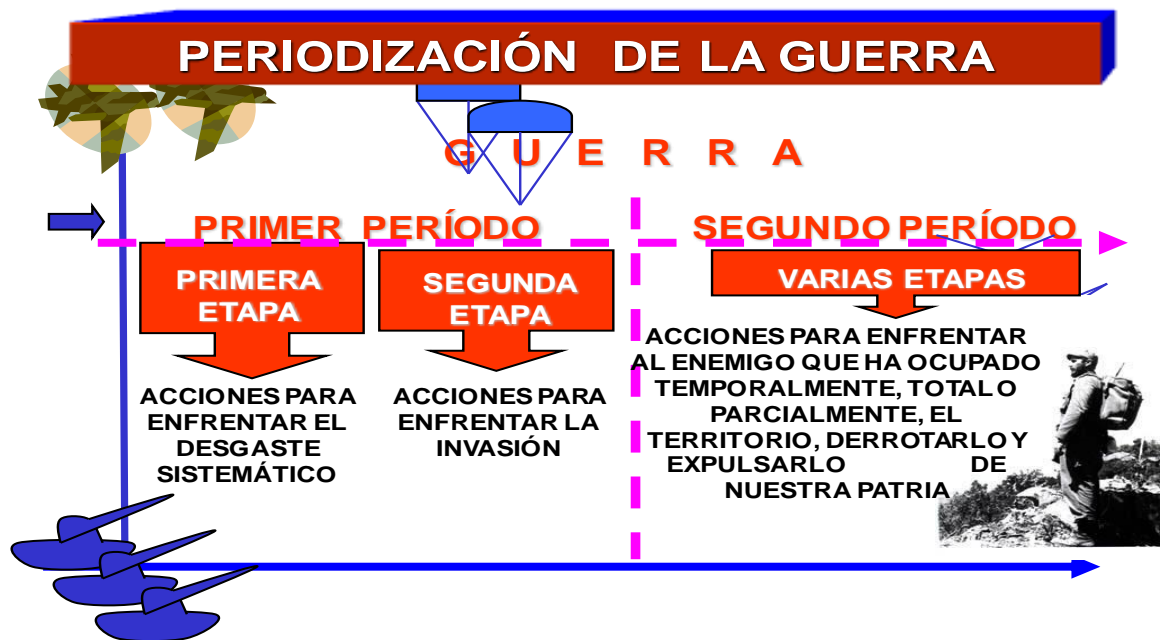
PERIODIZACIÓN DE LA GUERRA

G U E R R A

PRIMER PERÍODO

SEGUNDO PERÍODO

PRIMERA ETAPA

SEGUNDA ETAPA

VARIAS ETAPAS

ACCIONES PARA ENFRENTAR EL DESGASTE SISTEMÁTICO

ACCIONES PARA ENFRENTAR LA INVASIÓN

ACCIONES PARA ENFRENTAR AL ENEMIGO QUE HA OCUPADO TEMPORALMENTE, TOTAL O PARCIALMENTE, EL TERRITORIO, DERROTARLO Y EXPULSARLO DE NUESTRA PATRIA